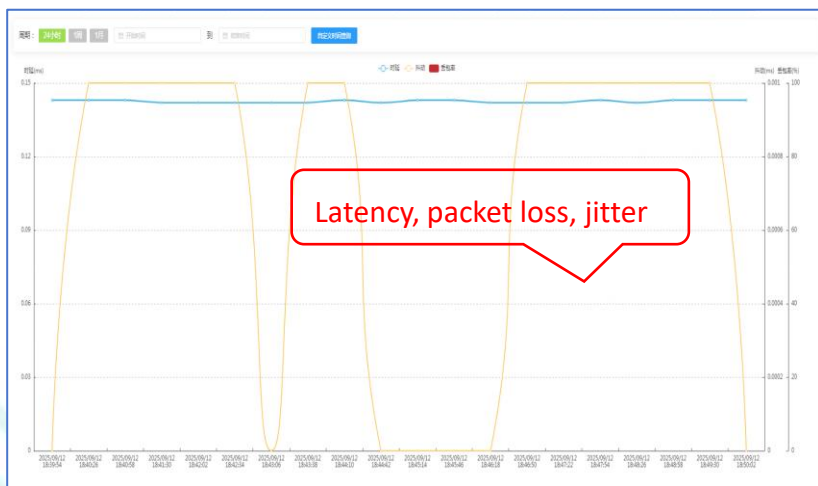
周期： 24小时 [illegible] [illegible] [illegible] 到 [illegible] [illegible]

时延(ms)
0.15
0.12
0.09
0.06
0.03
0

时延 抖动 丢包率

抖动(ms) 丢包率(%)
0.001 100
0.0008 80
0.0006 60
0.0004 40
0.0002 20
0 0

Latency, packet loss, jitter

2025/09/12 18:39:54
2025/09/12 18:40:26
2025/09/12 18:40:58
2025/09/12 18:41:30
2025/09/12 18:42:02
2025/09/12 18:42:34
2025/09/12 18:43:06
2025/09/12 18:43:38
2025/09/12 18:44:10
2025/09/12 18:44:42
2025/09/12 18:45:14
2025/09/12 18:45:46
2025/09/12 18:46:18
2025/09/12 18:46:50
2025/09/12 18:47:22
2025/09/12 18:47:54
2025/09/12 18:48:26
2025/09/12 18:48:58
2025/09/12 18:49:30
2025/09/12 18:50:02